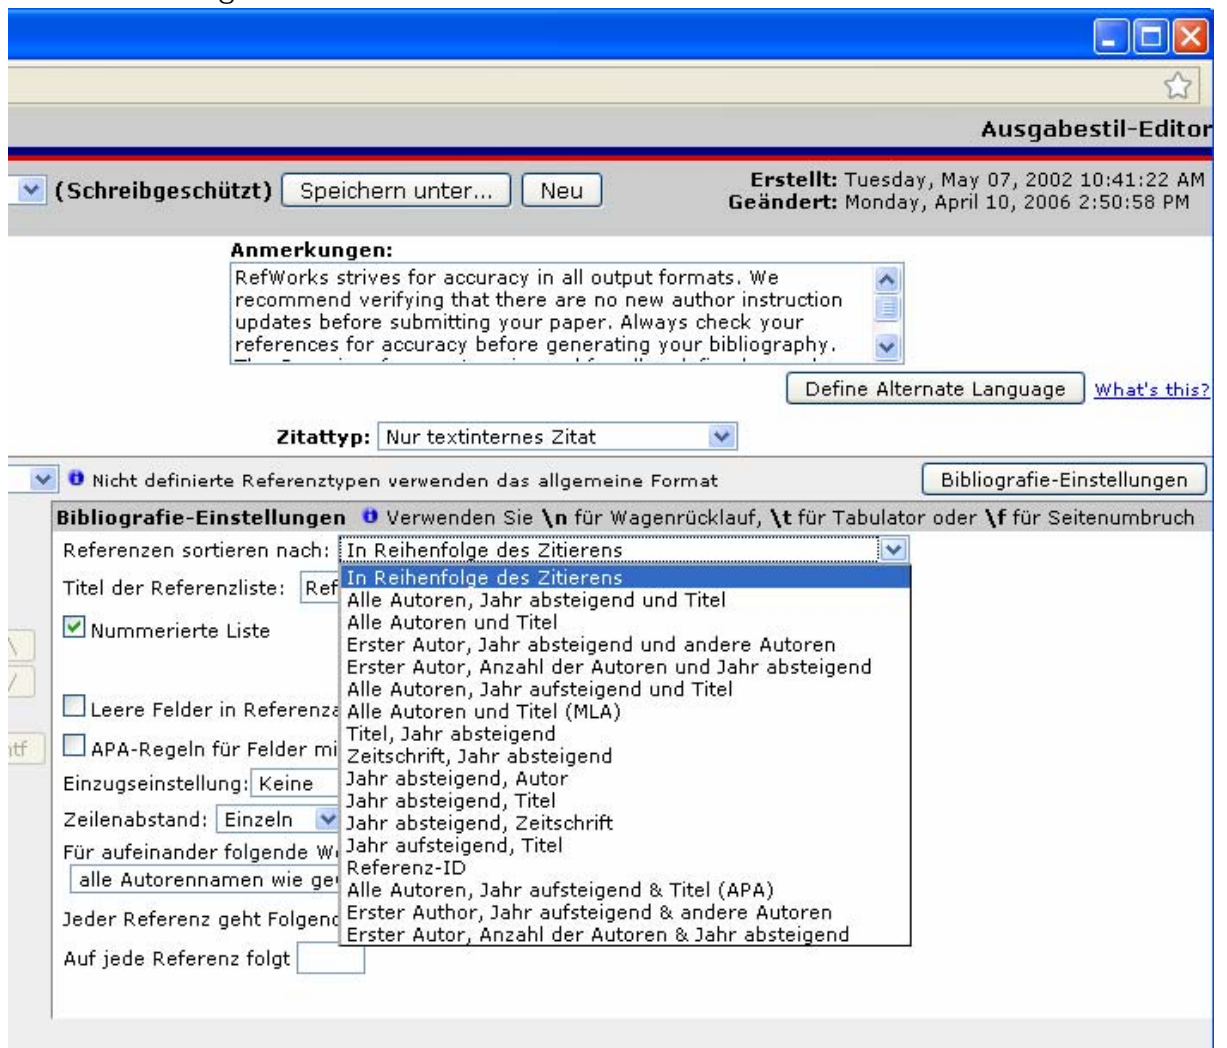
Ausgabestil-Editor

(Schreibgeschützt) Speichern unter... Neu

Erstellt: Tuesday, May 07, 2002 10:41:22 AM
Geändert: Monday, April 10, 2006 2:50:58 PM

Anmerkungen:
RefWorks strives for accuracy in all output formats. We recommend verifying that there are no new author instruction updates before submitting your paper. Always check your references for accuracy before generating your bibliography. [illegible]

Define Alternate Language What's this?

Zitattyp: Nur textinternes Zitat

Nicht definierte Referenztypen verwenden das allgemeine Format

Bibliografie-Einstellungen

Bibliografie-Einstellungen Verwenden Sie \n für Wagenrücklauf, \t für Tabulator oder \f für Seitenumbruch

Referenzen sortieren nach: In Reihenfolge des Zitierens

Titel der Referenzliste: Ref

Nummerierte Liste

Leere Felder in Referenz

APA-Regeln für Felder mi

Einzugseinstellung: Keine

Zeilenabstand: Einzeln

Für aufeinander folgende W

alle Autorennamen wie ge

Jeder Referenz geht Folgend

Auf jede Referenz folgt

In Reihenfolge des Zitierens
Alle Autoren, Jahr absteigend und Titel
Alle Autoren und Titel
Erster Autor, Jahr absteigend und andere Autoren
Erster Autor, Anzahl der Autoren und Jahr absteigend
Alle Autoren, Jahr aufsteigend und Titel
Alle Autoren und Titel (MLA)
Titel, Jahr absteigend
Zeitschrift, Jahr absteigend
Jahr absteigend, Autor
Jahr absteigend, Titel
Jahr absteigend, Zeitschrift
Jahr aufsteigend, Titel
Referenz-ID
Alle Autoren, Jahr aufsteigend & Titel (APA)
Erster Author, Jahr aufsteigend & andere Autoren
Erster Autor, Anzahl der Autoren & Jahr absteigend

tf